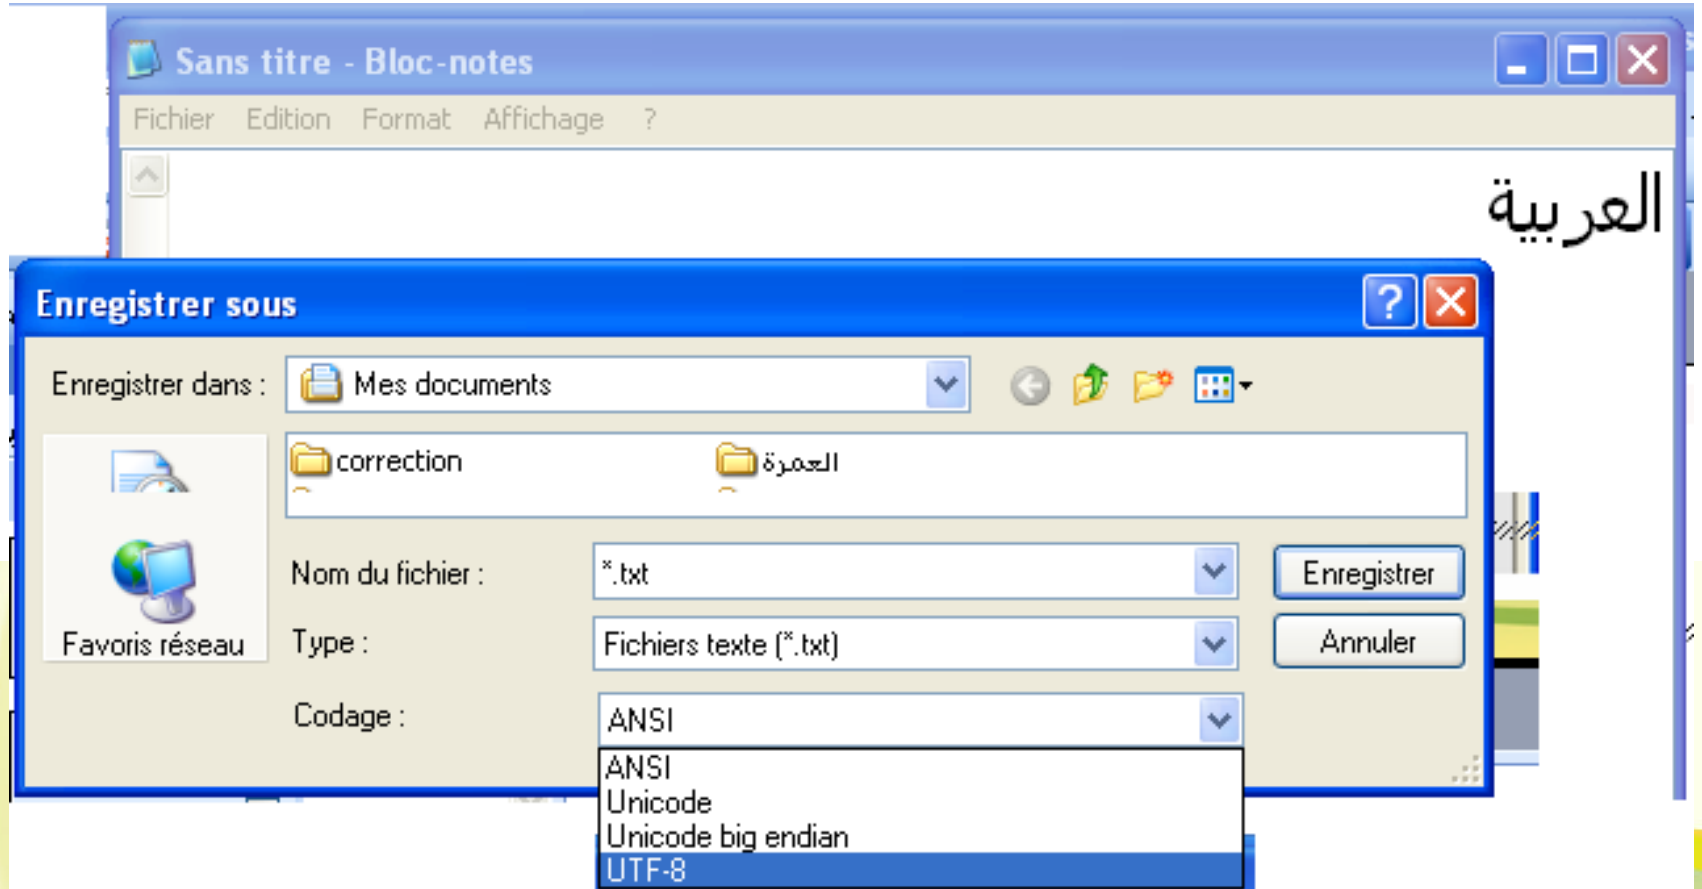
Sans titre - Bloc-notes

Fichier Edition Format Affichage ?

العربية

Enregistrer sous

Enregistrer dans : Mes documents

correction

العمرة

Favoris réseau

Nom du fichier : *.txt

Type : Fichiers texte (*.txt)

Codage : ANSI

ANSI
Unicode
Unicode big endian
UTF-8

Enregistrer

Annuler